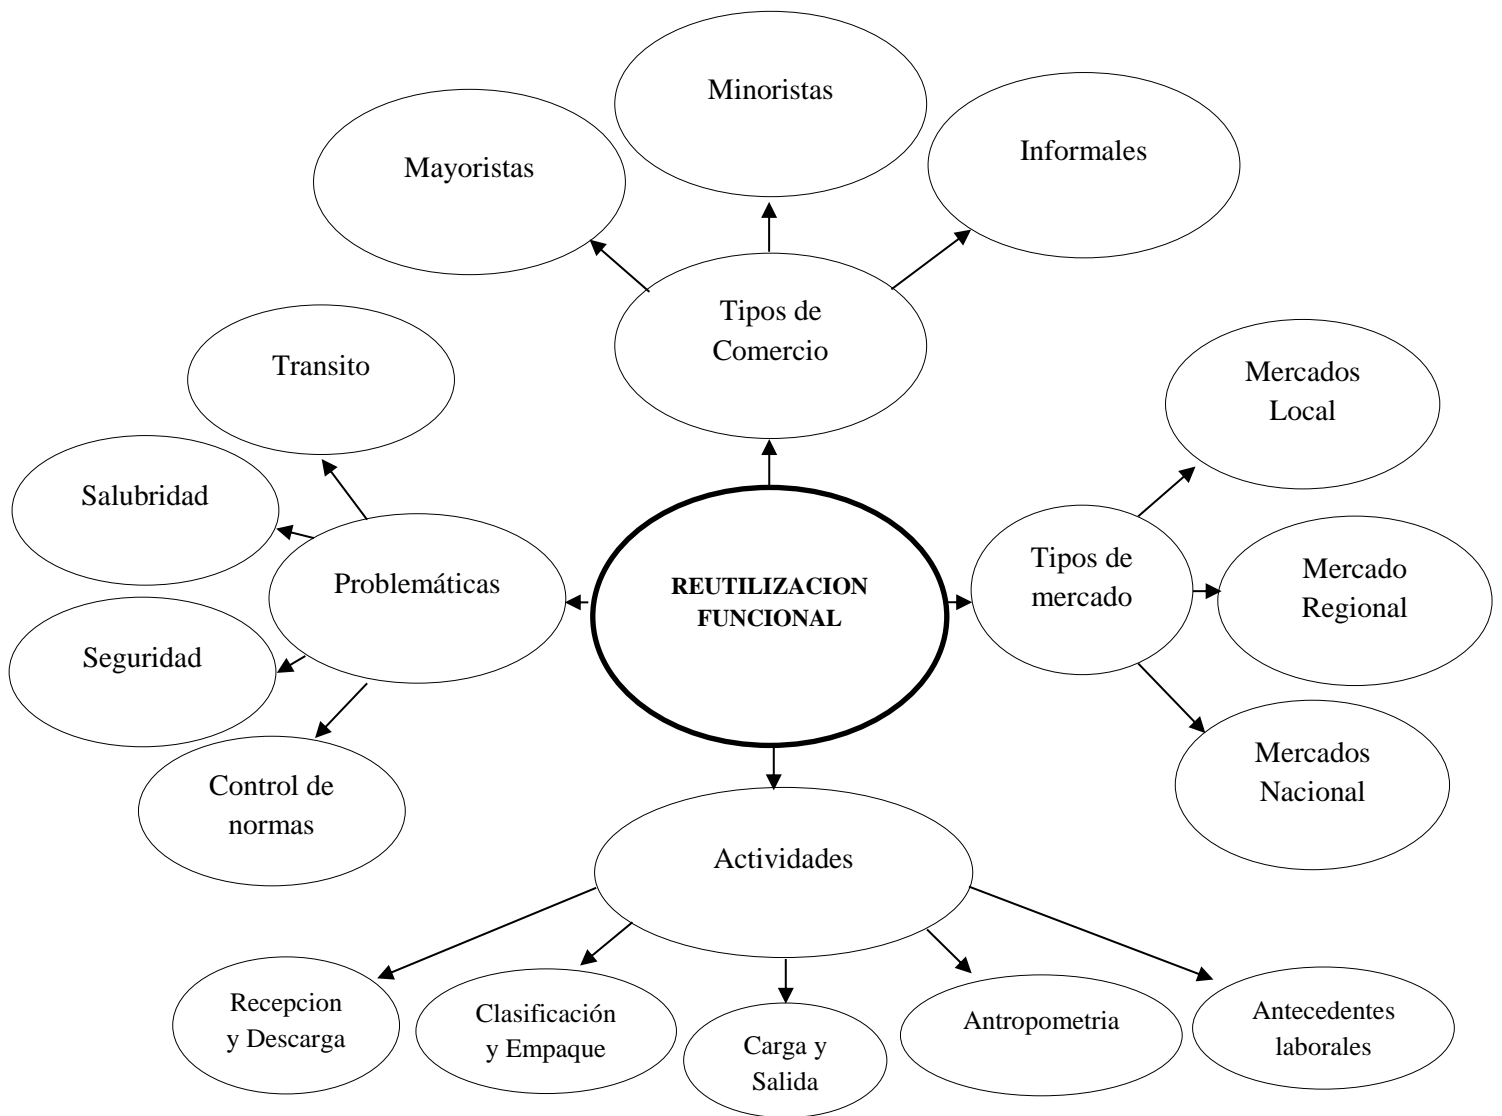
Minoristas

Mayoristas

Informales

Tipos de Comercio

Transito

Mercados Local

Salubridad

Problemáticas

REUTILIZACION FUNCIONAL

Tipos de mercado

Mercado Regional

Seguridad

Mercados Nacional

Control de normas

Actividades

Recepcion y Descarga

Clasificación y Empaque

Carga y Salida

Antropometria

Antecedentes laborales